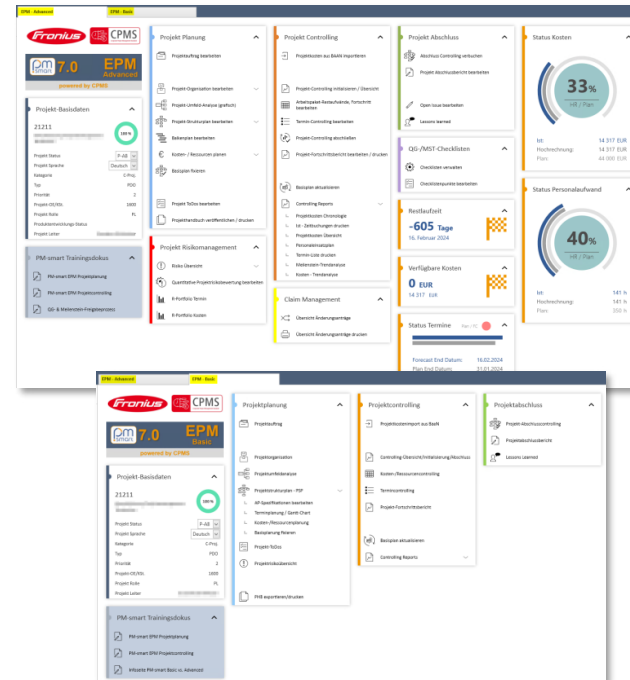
EPM - Advanced

EPM - Basic

Fronius

CPMS

pm smart 7.0 EPM Advanced

powered by CPMS

Projekt-Basisdaten

21211

100 %

Projekt Status F-AB

Projekt Sprache Deutsch

Kategorie C-Proj.

Typ FDO

Priorität 2

Projekt-ID/KSL 1000

Projekt Rolle PL

Produktentwicklungs Status

Projekt Leiter

PM-smart Trainingsdokus

PM-smart EPM Projektplanung

PM-smart EPM Projektcontrolling

QG- & Meilenstein-Freigabeprozess

Projekt Planung

Projektauftrag bearbeiten

Projekt-Organisation bearbeiten

Projekt-Umfeld-Analyse (grafisch)

Projekt-Strukturplan bearbeiten

Balkenplan bearbeiten

Kosten- / Ressourcen planen

Basisplan fixieren

Projekt-ToDo bearbeiten

Projekthandbuch veröffentlichen / drucken

Projekt Risikomanagement

Risiko Übersicht

Quantitative Projektrisikobewertung bearbeiten

R-Portfolio Termin

R-Portfolio Kosten

Projekt Controlling

Projektkosten aus BaaN importieren

Projekt-Controlling initialisieren / Übersicht

Arbeitspaket-Restaufwände, Fortschritt bearbeiten

Termin-Controlling bearbeiten

Projekt-Controlling abschließen

Projekt-Fortschrittsbericht bearbeiten / drucken

Basisplan aktualisieren

Controlling Reports

Projektkosten Chronologie

Ist - Zeitbuchungen drucken

Projektkosten Übersicht

Personalkostenplan

Termin-Liste drucken

Meilenstein-Trendanalyse

Kosten - Trendanalyse

Claim Management

Übersicht Änderungsanträge

Übersicht Änderungsanträge drucken

Projekt Abschluss

Abschluss Controlling versuchen

Projekt Abschlussbericht bearbeiten

Open Issue bearbeiten

Lessons learned

QG-/MST-Checklisten

Checklisten verwalten

Checklistenpunkte bearbeiten

Restlaufzeit

-605 Tage

16. Februar 2024

Verfügbare Kosten

0 EUR

14 317 EUR

Status Termine

Forecast End Datum: 16.02.2024

Plan End Datum: 31.01.2024

Status Kosten

33%

HR / Plan

Ist: 14 317 EUR

Hochrechnung: 14 317 EUR

Plan: 44 000 EUR

Status Personalaufwand

40%

HR / Plan

Ist: 141 h

Hochrechnung: 141 h

Plan: 350 h

EPM - Advanced

EPM - Basic

Fronius

CPMS

pm smart 7.0 EPM Basic

powered by CPMS

Projekt-Basisdaten

21211

100%

Projekt Status F-AB

Projekt Sprache Deutsch

Kategorie C-Proj.

Typ FDO

Priorität 2

Projekt-ID/KSL 1000

Projekt Rolle PL

Projekt Leiter

PM-smart Trainingsdokus

PM-smart EPM Projektplanung

PM-smart EPM Projektcontrolling

Infoseite PM-smart Basic vs. Advanced

Projektplanung

Projektauftrag

Projektorganisation

Projektumfeldanalyse

Projektstrukturplan - PSP

AP-Spezifikationen bearbeiten

Terminplanung / Gantt Chart

Kosten-/Ressourcenplanung

Basisplanung fixieren

Projekt-ToDos

Projektrisikoübersicht

PHB exportieren/drucken

Projektcontrolling

Projektkostenimport aus BaaN

Controlling-Übersicht/Initialisierung/Abschluss

Kosten-/Ressourcencontrolling

Termincontrolling

Projekt-Fortschrittsbericht

Basisplan aktualisieren

Controlling Reports

Projektabschluss

Projekt-Abschlusscontrolling

Projektabschlussbericht

Lessons Learned